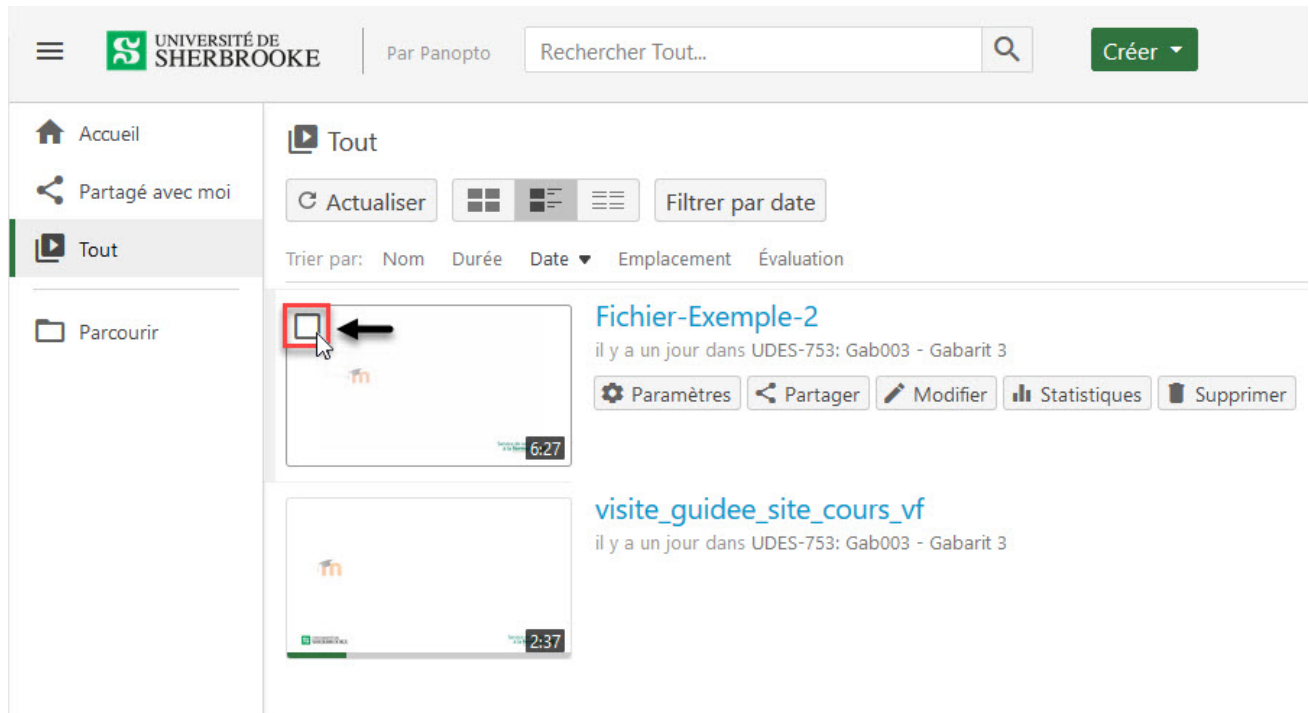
UNIVERSITÉ DE SHERBROOKE

Par Panopto

Rechercher Tout...

Créer

Accueil

Partagé avec moi

Tout

Parcourir

Tout

Actualiser

Filtrer par date

Trier par: Nom Durée Date Emplacement Évaluation

Fichier-Exemple-2

il y a un jour dans UDES-753: Gab003 - Gabarit 3

Paramètres Partager Modifier Statistiques Supprimer

6:27

visite_guidee_site_cours_vf

il y a un jour dans UDES-753: Gab003 - Gabarit 3

2:37